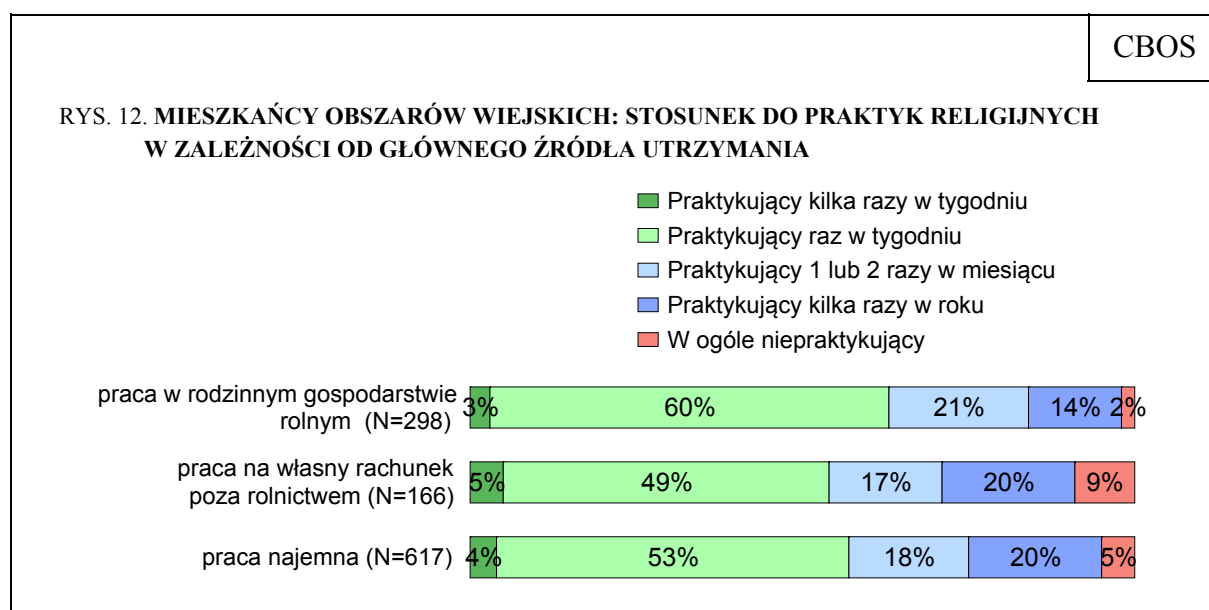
CBOS

RYS. 12. MIESZKAŃCY OBSZARÓW WIEJSKICH: STOSUNEK DO PRAKTYK RELIGIJNYCH W ZALEŻNOŚCI OD GŁÓWNEGO ŹRÓDŁA UTRZYMANIA

Praktykujący kilka razy w tygodniu
Praktykujący raz w tygodniu
Praktykujący 1 lub 2 razy w miesiącu
Praktykujący kilka razy w roku
W ogóle niepraktykujący

| | | | | | |
|---|---|---|---|---|---|
| praca w rodzinnym gospodarstwie rolnym (N=298) | 3% | 60% | 21% | 14% | 2% |
| praca na własny rachunek poza rolnictwem (N=166) | 5% | 49% | 17% | 20% | 9% |
| praca najemna (N=617) | 4% | 53% | 18% | 20% | 5% |